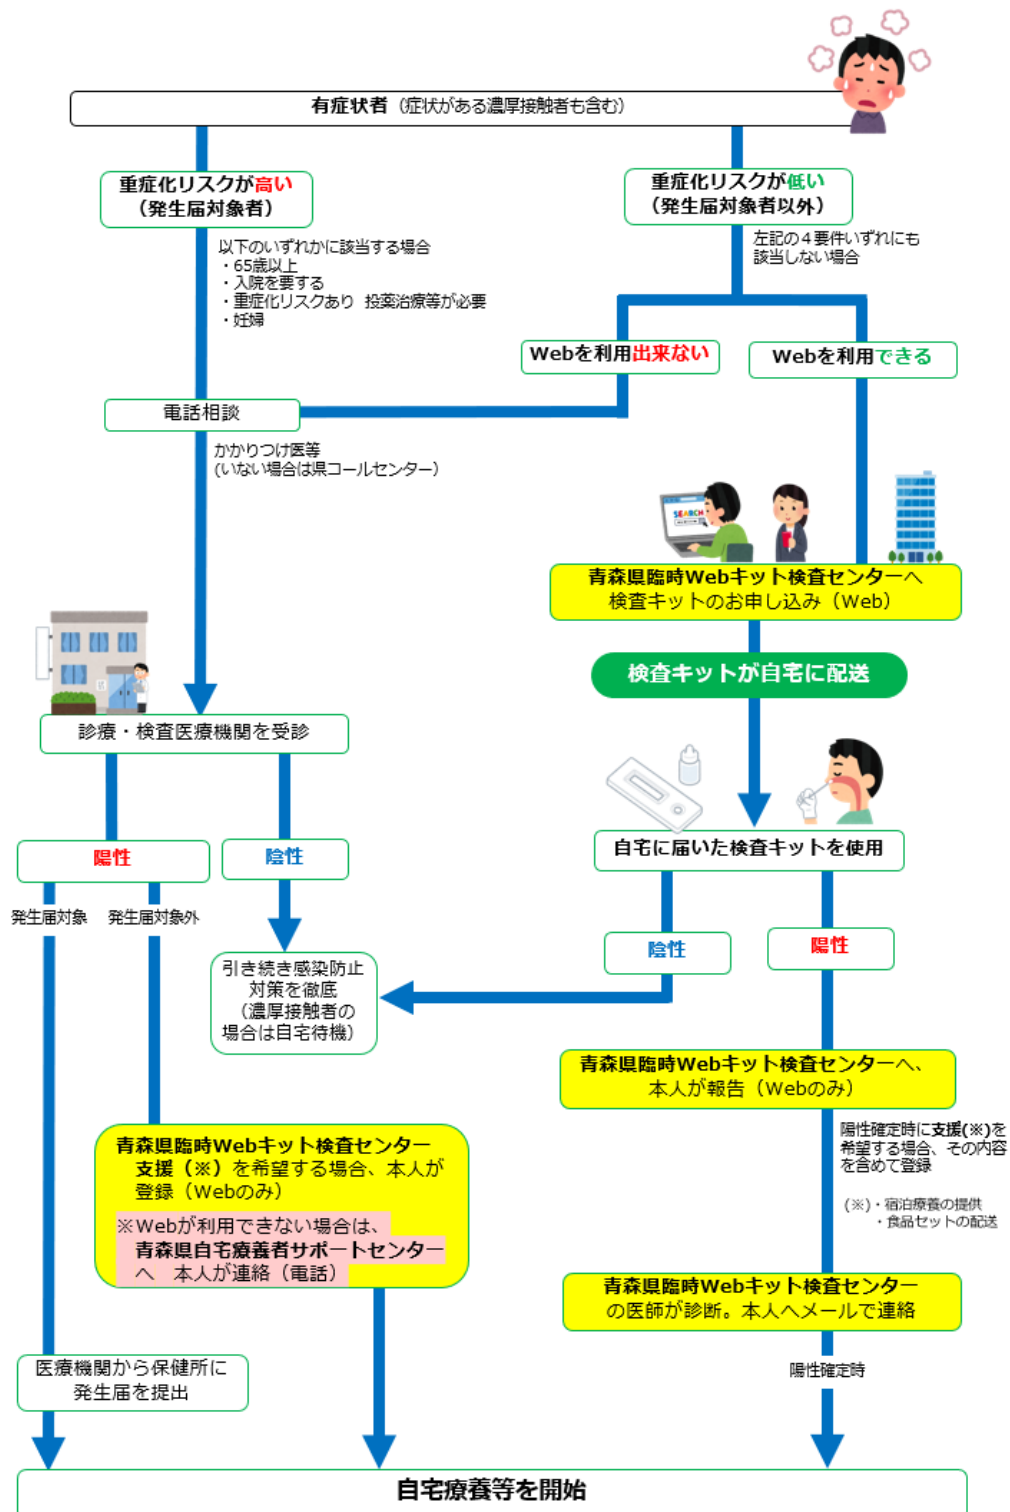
有症状者（症状がある濃厚接触者も含む）

重症化リスクが高い
（発生届対象者）

以下のいずれかに該当する場合
・65歳以上
・入院を要する
・重症化リスクあり 投薬治療等が必要
・妊婦

重症化リスクが低い
（発生届対象者以外）

左記の４要件いずれにも該当しない場合

Webを利用出来ない

Webを利用できる

電話相談

かかりつけ医等
（いない場合は県コールセンター）

SEARCH

青森県臨時Webキット検査センターへ
検査キットのお申し込み（Web）

検査キットが自宅に配送

診療・検査医療機関を受診

自宅に届いた検査キットを使用

陽性

陰性

発生届対象

発生届対象外

引き続き感染防止対策を徹底
（濃厚接触者の場合は自宅待機）

陰性

陽性

青森県臨時Webキット検査センターへ、
本人が報告（Webのみ）

陽性確定時に支援(※)を希望する場合、その内容を含めて登録

(※)・宿泊療養の提供
・食品セットの配送

青森県臨時Webキット検査センター
支援（※）を希望する場合、本人が
登録（Webのみ）

※Webが利用できない場合は、
青森県自宅療養者サポートセンター
へ 本人が連絡（電話）

青森県臨時Webキット検査センター
の医師が診断。本人へメールで連絡

医療機関から保健所に
発生届を提出

陽性確定時

自宅療養等を開始